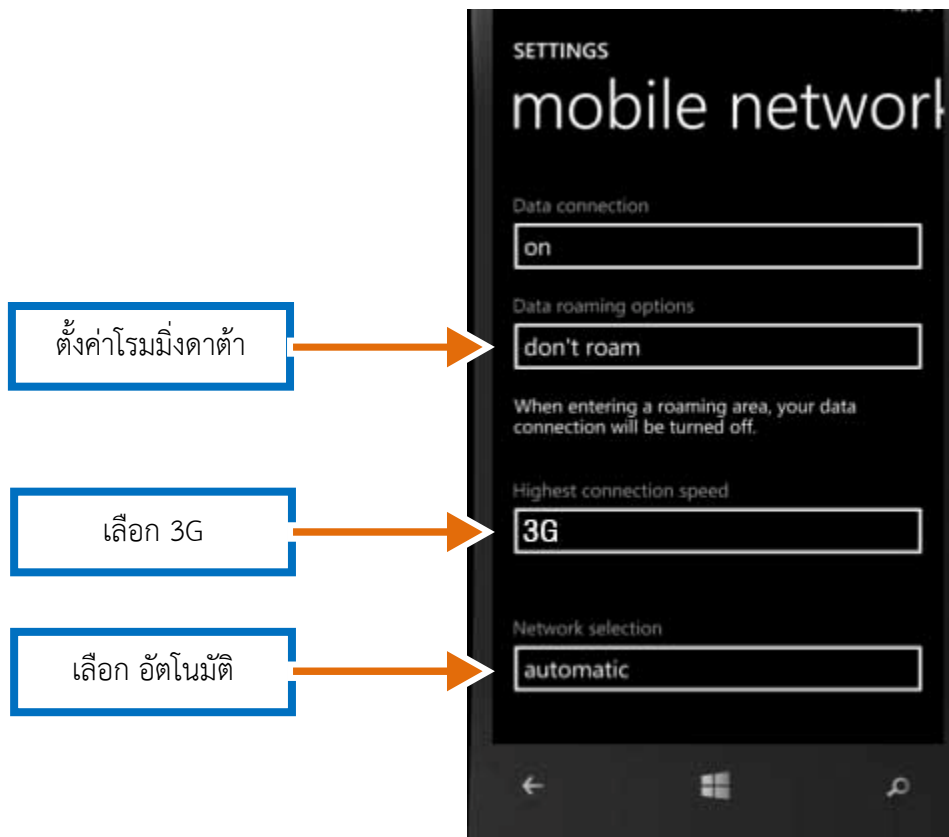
SETTINGS

mobile network

Data connection

on

ตั้งค่าโรมมิ่งดาต้า

Data roaming options

don't roam

When entering a roaming area, your data connection will be turned off.

เลือก 3G

Highest connection speed

3G

เลือก อัตโนมัติ

Network selection

automatic